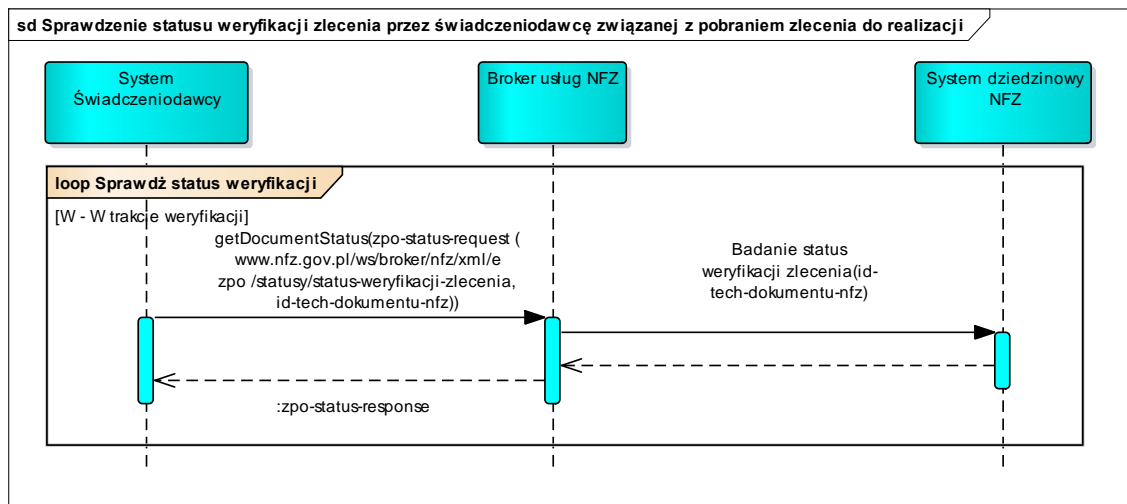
sd Sprawdzenie statusu weryfikacji zlecenia przez świadczeniodawcę związanej z pobraniem zlecenia do realizacji

System Świadczeniodawcy

Broker usług NFZ

System dziedzinowy NFZ

loop Sprawdż status weryfikacji

[W - W trakcie weryfikacji]

getDocumentStatus(zpo-status-request ( www.nfz.gov.pl/ws/broker/nfz/xml/e zpo /statusy/status-weryfikacji-zlecenia, id-tech-dokumentu-nfz))

Badanie status weryfikacji zlecenia(id-tech-dokumentu-nfz)

:zpo-status-response